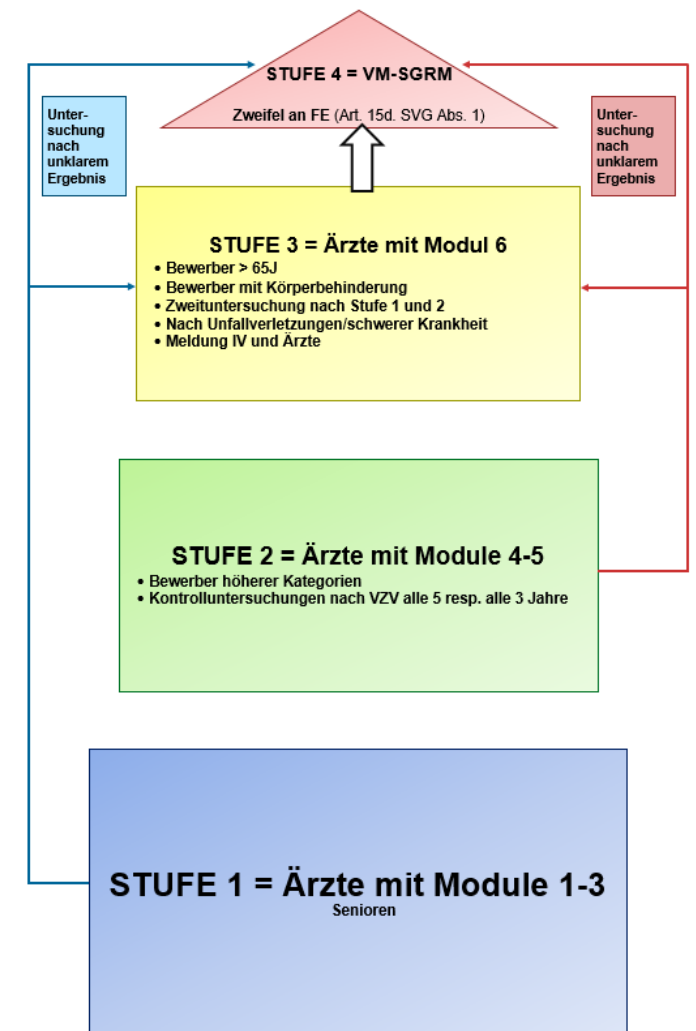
STUFE 4 = VM-SGRM

Zweifel an FE (Art. 15d. SVG Abs. 1)

Untersuchung nach unklarem Ergebnis

Untersuchung nach unklarem Ergebnis

STUFE 3 = Ärzte mit Modul 6

- Bewerber > 65J
- Bewerber mit Körperbehinderung
- Zweituntersuchung nach Stufe 1 und 2
- Nach Unfallverletzungen/schwerer Krankheit
- Meldung IV und Ärzte

STUFE 2 = Ärzte mit Module 4-5

- Bewerber höherer Kategorien
- Kontrolluntersuchungen nach VZV alle 5 resp. alle 3 Jahre

STUFE 1 = Ärzte mit Module 1-3

Senioren